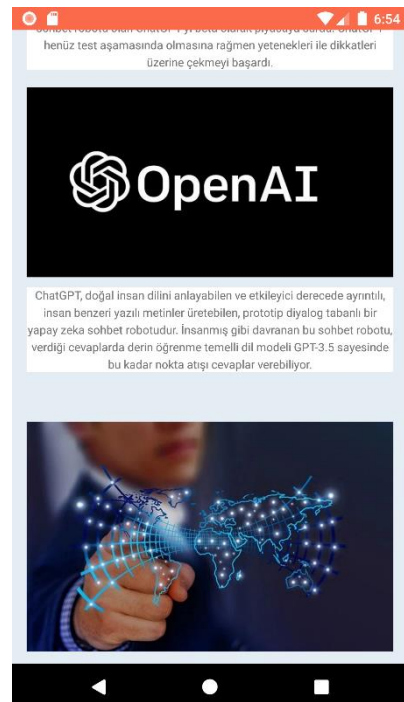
6:54

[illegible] henüz test aşamasında olmasına rağmen yetenekleri ile dikkatleri üzerine çekmeyi başardı.

OpenAI

ChatGPT, doğal insan dilini anlayabilen ve etkileyici derecede ayrıntılı, insan benzeri yazılı metinler üretebilen, prototip diyalog tabanlı bir yapay zeka sohbet robotudur. İnsanmış gibi davranan bu sohbet robotu, verdiği cevaplarda derin öğrenme temelli dil modeli GPT-3.5 sayesinde bu kadar nokta atışı cevaplar verebiliyor.